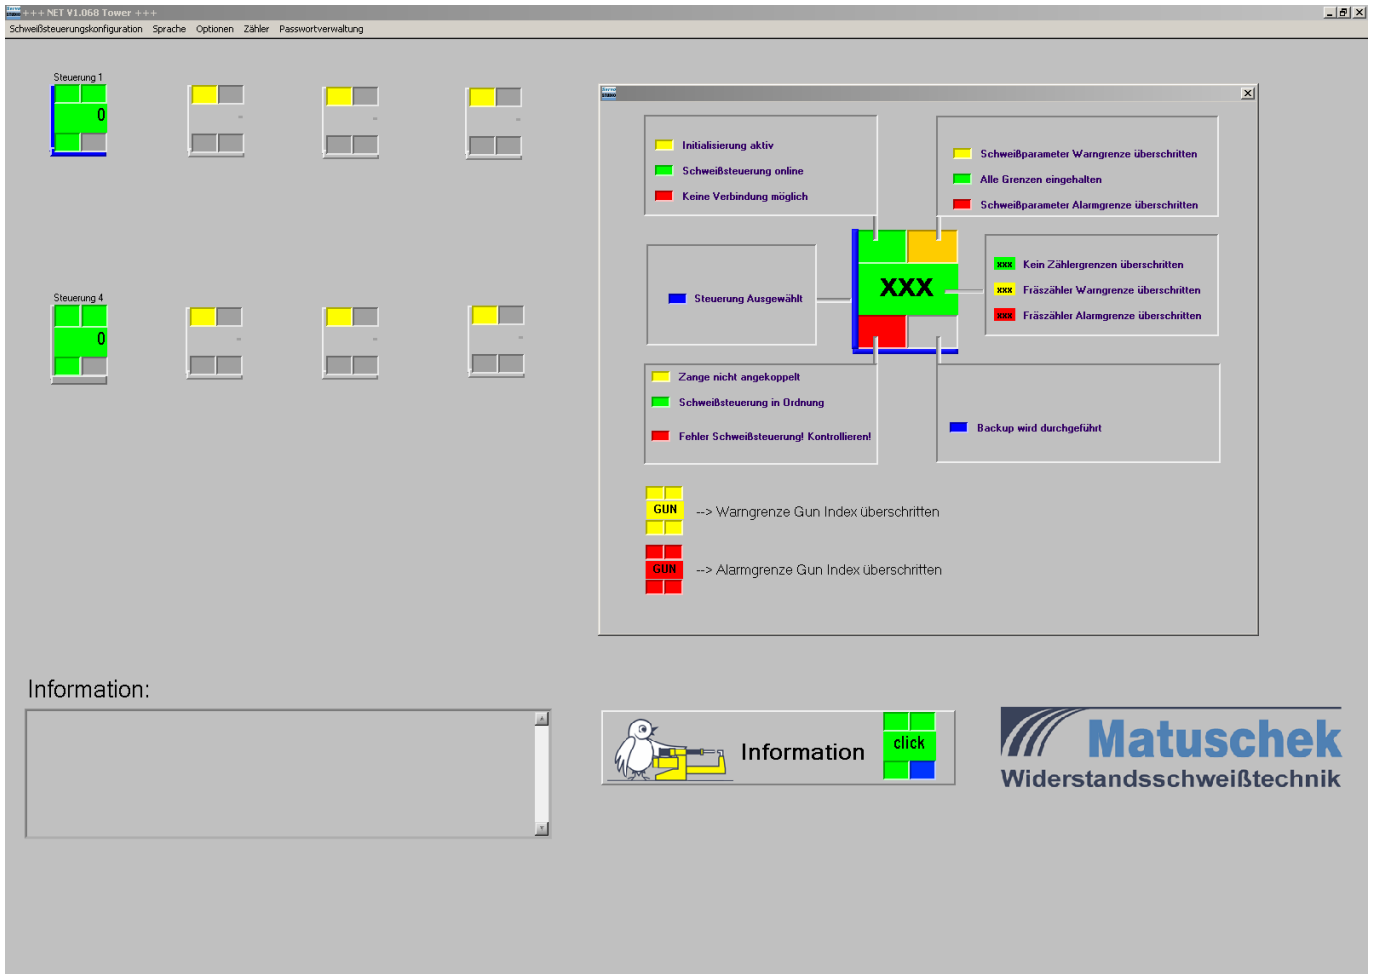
+++ NET V1.068 Tower +++

Schweißsteuerungskonfiguration Sprache Optionen Zähler Passwortverwaltung

Steuerung 1

0

Steuerung 4

0

Initialisierung aktiv
Schweißsteuerung online
Keine Verbindung möglich

Schweißparameter Warngrenze überschritten
Alle Grenzen eingehalten
Schweißparameter Alarmgrenze überschritten

Steuerung Ausgewählt

XXX

xxx Kein Zählergrenzen überschritten
xxx Fräszähler Warngrenze überschritten
xxx Fräszähler Alarmgrenze überschritten

Zange nicht angekoppelt
Schweißsteuerung in Ordnung
Fehler Schweißsteuerung! Kontrollieren!

Backup wird durchgeführt

GUN --> Warngrenze Gun Index überschritten

GUN --> Alarmgrenze Gun Index überschritten

Information:

Information

click

Matuschek
Widerstandsschweißtechnik